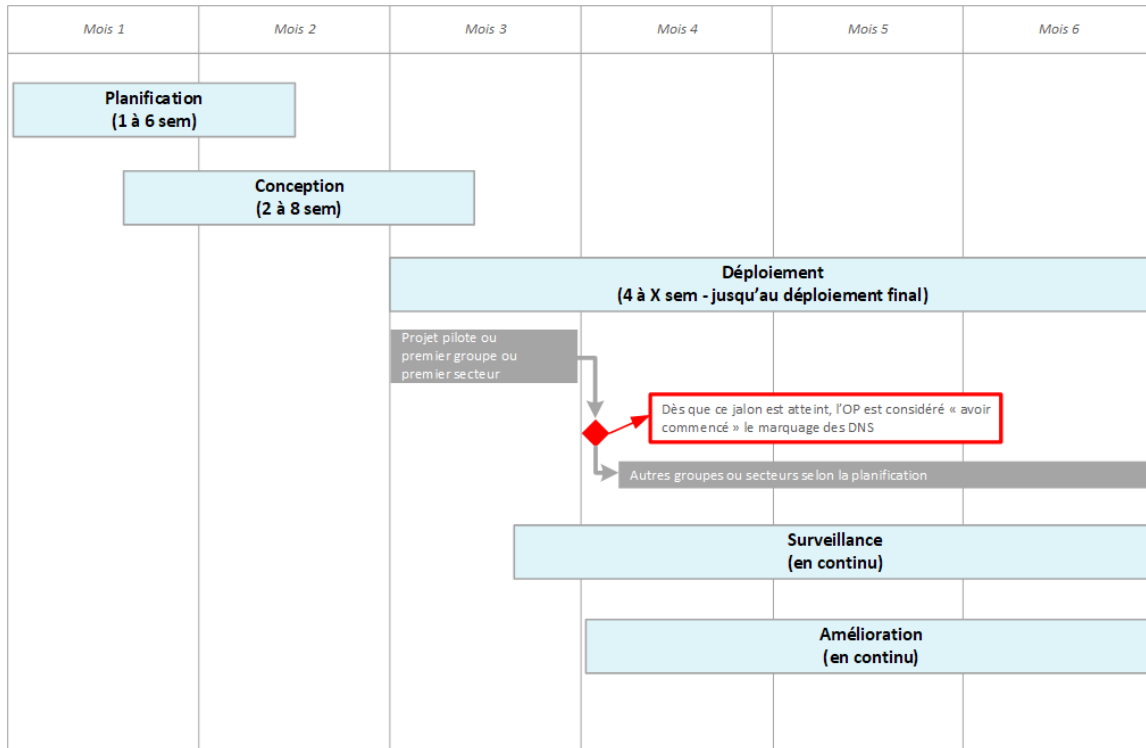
| Mois 1 | Mois 2 | Mois 3 | Mois 4 | Mois 5 | Mois 6 |
|---|---|---|---|---|---|

Planification
(1 à 6 sem)

Conception
(2 à 8 sem)

Déploiement
(4 à X sem - jusqu'au déploiement final)

Projet pilote ou premier groupe ou premier secteur

Dès que ce jalon est atteint, l'OP est considéré « avoir commencé » le marquage des DNS

Autres groupes ou secteurs selon la planification

Surveillance
(en continu)

Amélioration
(en continu)